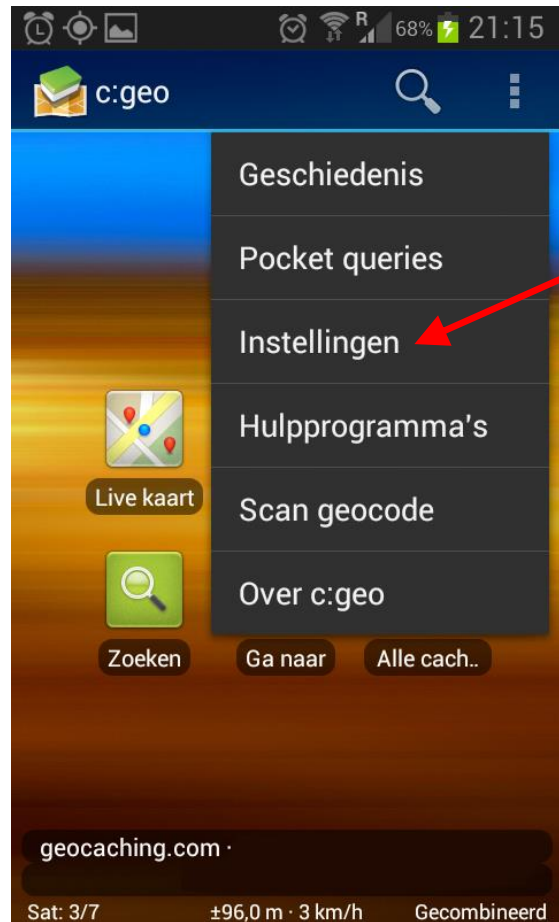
R 68% 21:15

c:geo

Geschiedenis

Pocket queries

Instellingen

Hulpprogramma's

Scan geocode

Over c:geo

Live kaart

Zoeken

Ga naar

Alle cach..

geocaching.com ·

Sat: 3/7

±96,0 m · 3 km/h

Gecombineerd